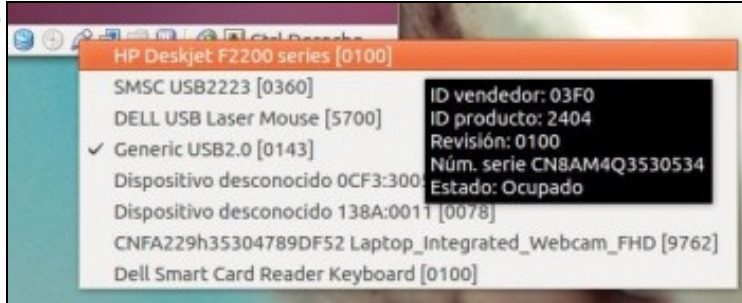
Ctrl Derecho

HP Deskjet F2200 series [0100]
SMSC USB2223 [0360]
DELL USB Laser Mouse [5700]
✓ Generic USB2.0 [0143]
Dispositivo desconocido 0CF3:300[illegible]
Dispositivo desconocido 138A:0011 [0078]
CNFA229h35304789DF52 Laptop_Integrated_Webcam_FHD [9762]
Dell Smart Card Reader Keyboard [0100]

ID vendedor: 03F0
ID producto: 2404
Revisión: 0100
Núm. serie CN8AM4Q3530534
Estado: Ocupado